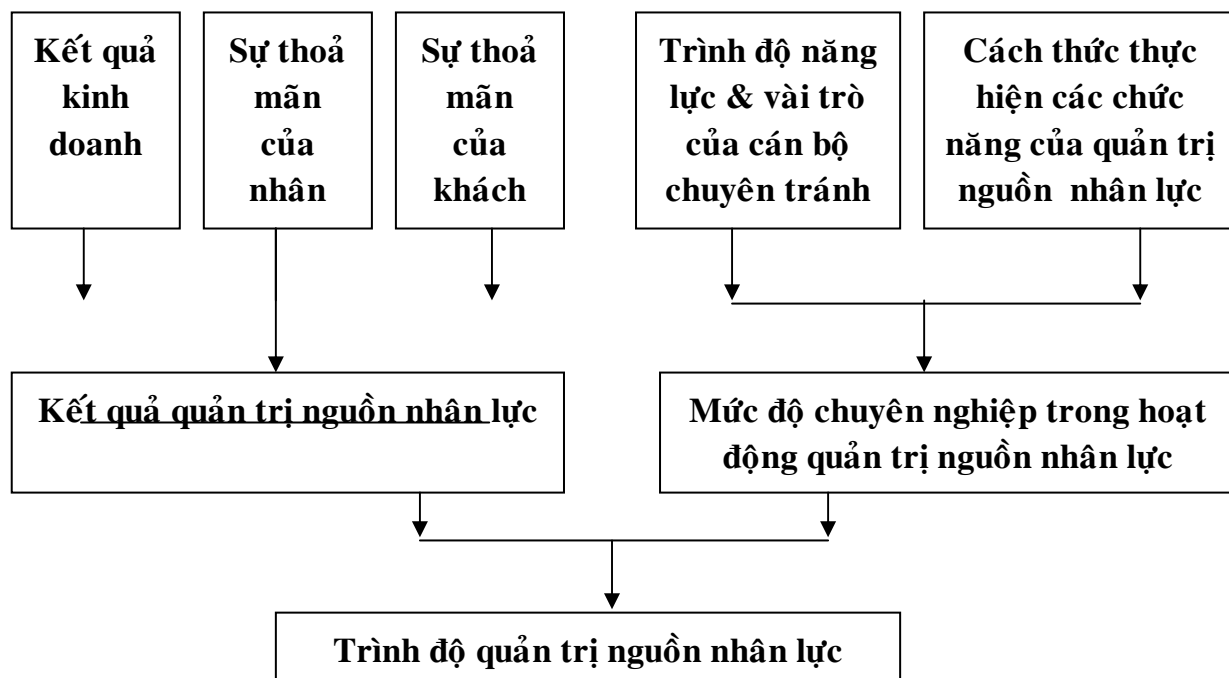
Kết quả kinh doanh

Sự thoả mãn của nhân

Sự thoả mãn của khách

Trình độ năng lực & vài trò của cán bộ chuyên tránh

Cách thức thực hiện các chức năng của quản trị nguồn nhân lực

Kết quả quản trị nguồn nhân lực

Mức độ chuyên nghiệp trong hoạt động quản trị nguồn nhân lực

Trình độ quản trị nguồn nhân lực